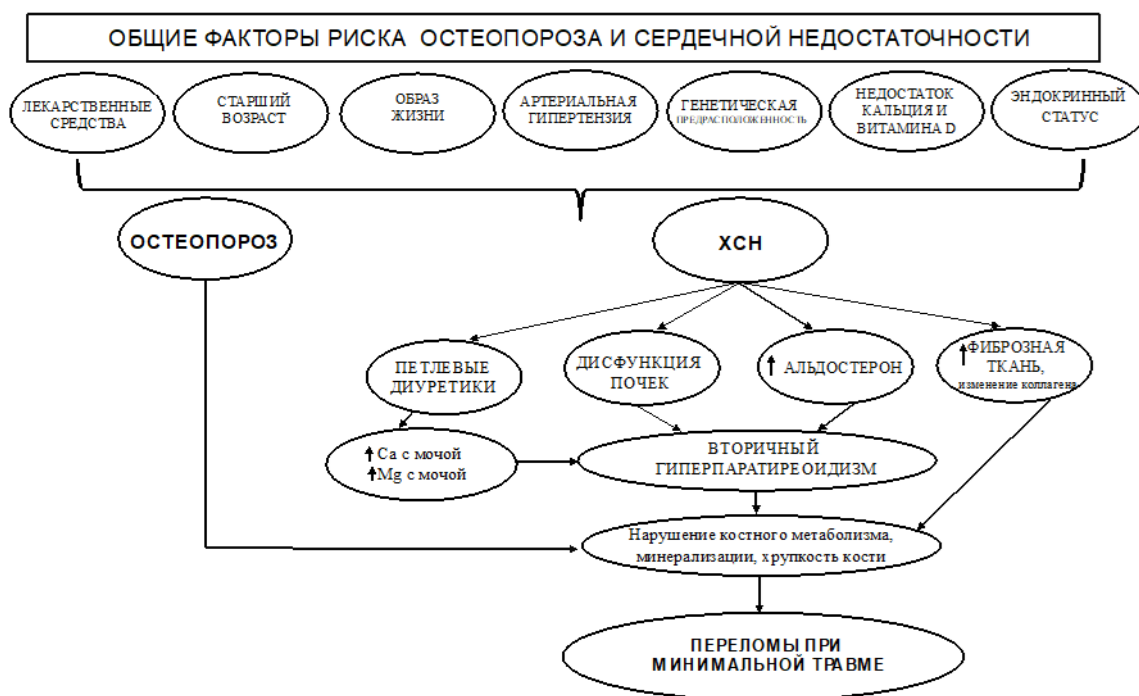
ОБЩИЕ ФАКТОРЫ РИСКА ОСТЕОПОРОЗА И СЕРДЕЧНОЙ НЕДОСТАТОЧНОСТИ

ЛЕКАРСТВЕННЫЕ СРЕДСТВА

СТАРШИЙ ВОЗРАСТ

ОБРАЗ ЖИЗНИ

АРТЕРИАЛЬНАЯ ГИПЕРТЕНЗИЯ

ГЕНЕТИЧЕСКАЯ ПРЕДРАСПОЛОЖЕННОСТЬ

НЕДОСТАТОК КАЛЬЦИЯ И ВИТАМИНА D

ЭНДОКРИННЫЙ СТАТУС

ОСТЕОПОРОЗ

ХСН

ПЕТЛЕВЫЕ ДИУРЕТИКИ

ДИСФУНКЦИЯ ПОЧЕК

↑ АЛЬДОСТЕРОН

↑ФИБРОЗНАЯ ТКАНЬ, изменение коллагена

↑Ca с мочой
↑Mg с мочой

ВТОРИЧНЫЙ ГИПЕРПАРАТИРЕОИДИЗМ

Нарушение костного метаболизма, минерализации, хрупкость кости

ПЕРЕЛОМЫ ПРИ МИНИМАЛЬНОЙ ТРАВМЕ